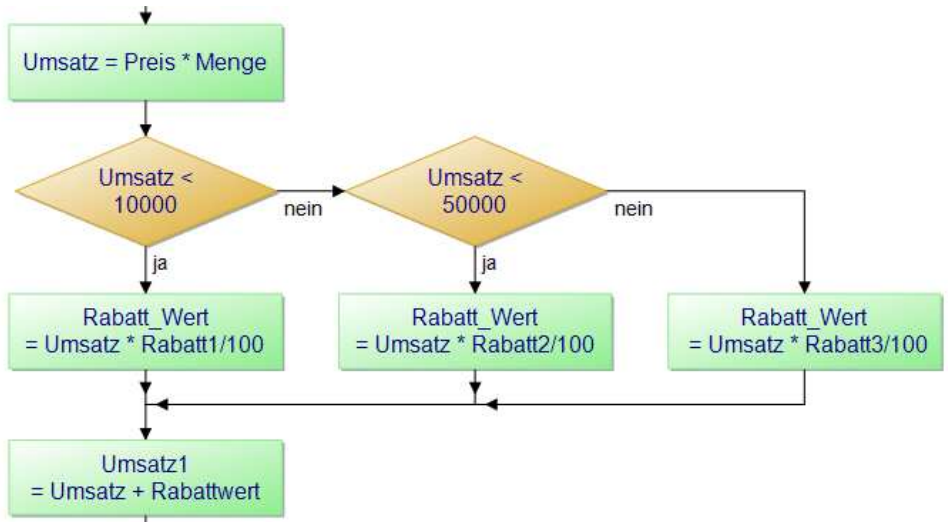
Umsatz = Preis * Menge

Umsatz < 10000

nein

Umsatz < 50000

nein

ja

ja

Rabatt_Wert = Umsatz * Rabatt1/100

Rabatt_Wert = Umsatz * Rabatt2/100

Rabatt_Wert = Umsatz * Rabatt3/100

Umsatz1 = Umsatz + Rabattwert